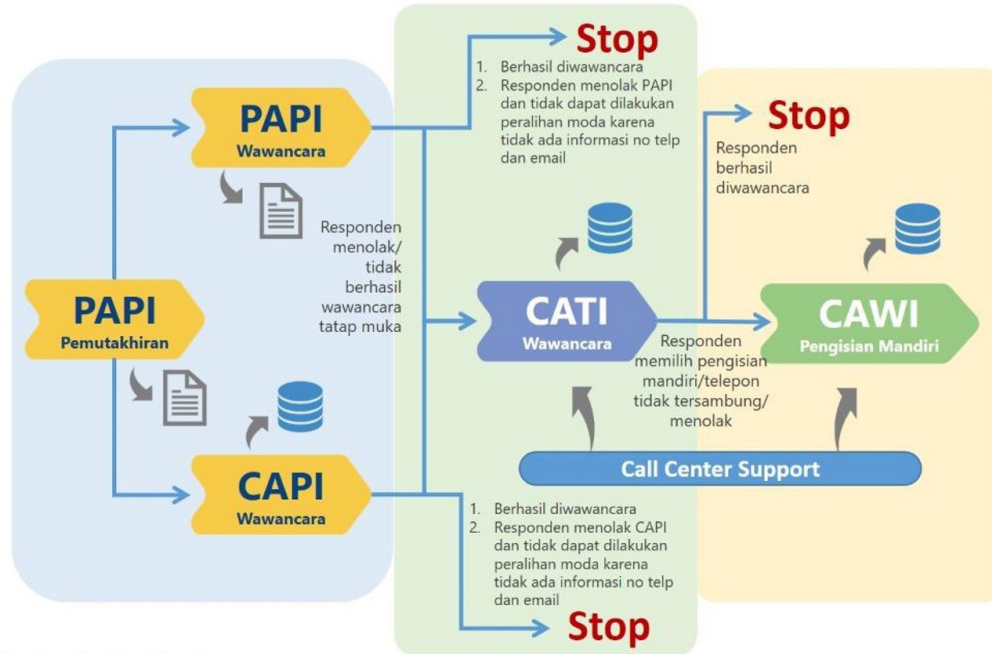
Stop

1. Berhasil diwawancara
2. Responden menolak PAPI dan tidak dapat dilakukan peralihan moda karena tidak ada informasi no telp dan email

Stop

Responden berhasil diwawancara

PAPI
Wawancara

Responden menolak/ tidak berhasil wawancara tatap muka

PAPI
Pemutakhiran

CATI
Wawancara

Responden memilih pengisian mandiri/telepon tidak tersambung/ menolak

CAWI
Pengisian Mandiri

Call Center Support

CAPI
Wawancara

1. Berhasil diwawancara
2. Responden menolak CAPI dan tidak dapat dilakukan peralihan moda karena tidak ada informasi no telp dan email

Stop